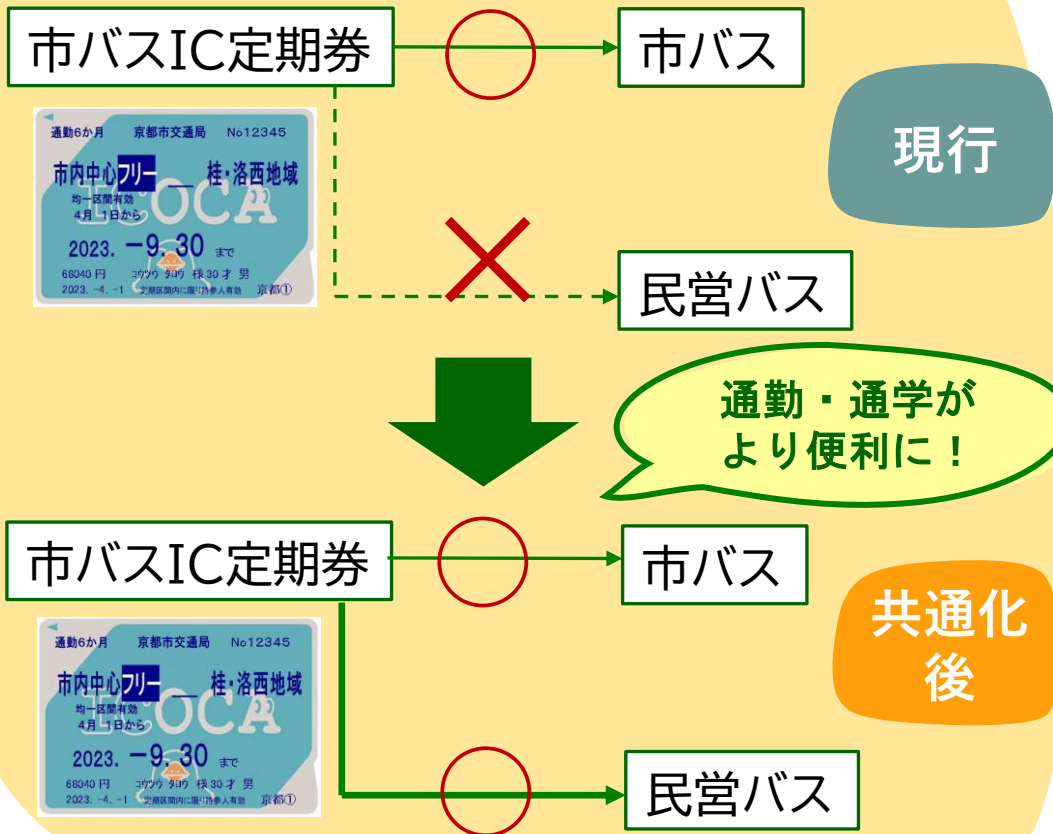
市バスIC定期券

通勤6か月 京都市交通局 No12345
市内中心フリー — 桂・洛西地域
均一区間有効
4月 1日から
2023. −9. 30 まで
68040 円 コウツウ タロウ 様 30 才 男
2023. −4. −1 定期区間内に限り持参人有効 京都①

市バス

現行

民営バス

通勤・通学が
より便利に！

市バスIC定期券

通勤6か月 京都市交通局 No12345
市内中心フリー — 桂・洛西地域
均一区間有効
4月 1日から
2023. −9. 30 まで
68040 円 コウツウ タロウ 様 30 才 男
2023. −4. −1 定期区間内に限り持参人有効 京都①

市バス

共通化
後

民営バス